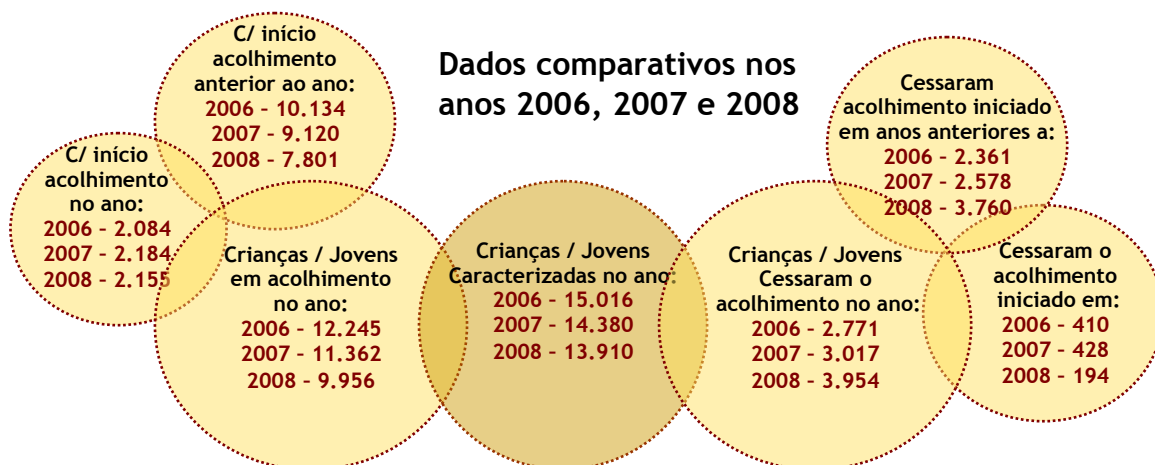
Dados comparativos nos anos 2006, 2007 e 2008

C/ início acolhimento anterior ao ano:
2006 – 10.134
2007 – 9.120
2008 – 7.801

C/ início acolhimento no ano:
2006 – 2.084
2007 – 2.184
2008 – 2.155

Crianças / Jovens em acolhimento no ano:
2006 – 12.245
2007 – 11.362
2008 – 9.956

Crianças / Jovens Caracterizadas no ano:
2006 – 15.016
2007 – 14.380
2008 – 13.910

Crianças / Jovens Cessaram o acolhimento no ano:
2006 – 2.771
2007 – 3.017
2008 – 3.954

Cessaram acolhimento iniciado em anos anteriores a:
2006 – 2.361
2007 – 2.578
2008 – 3.760

Cessaram o acolhimento iniciado em:
2006 – 410
2007 – 428
2008 – 194